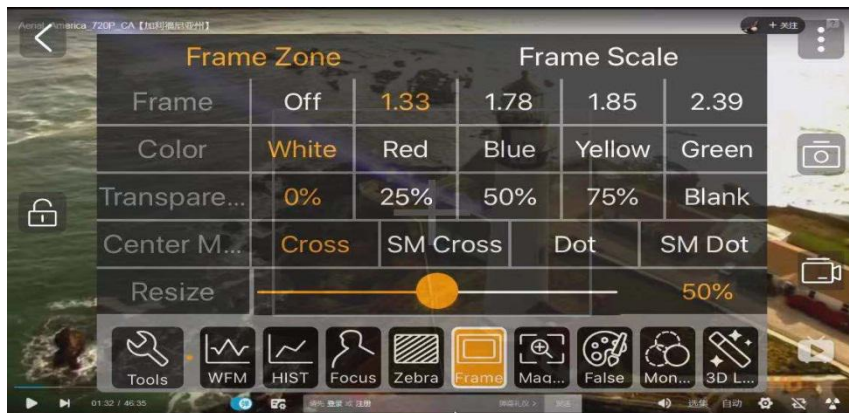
Aerial America_720P_CA【加利福尼亚州】

+ 关注

Frame Zone | Frame Scale

| Frame | Off | 1.33 | 1.78 | 1.85 | 2.39 |
|---|---|---|---|---|---|
| Color | White | Red | Blue | Yellow | Green |
| Transpare... | 0% | 25% | 50% | 75% | Blank |
| Center M... | Cross | SM Cross | Dot | SM Dot | |
| Resize | | | | | 50% |

Tools WFM HIST Focus Zebra Frame Mag... False Mon... 3D L...

01:32 / 46:35

请先 登录 或 注册

弹幕礼仪 > 发送

选集 自动